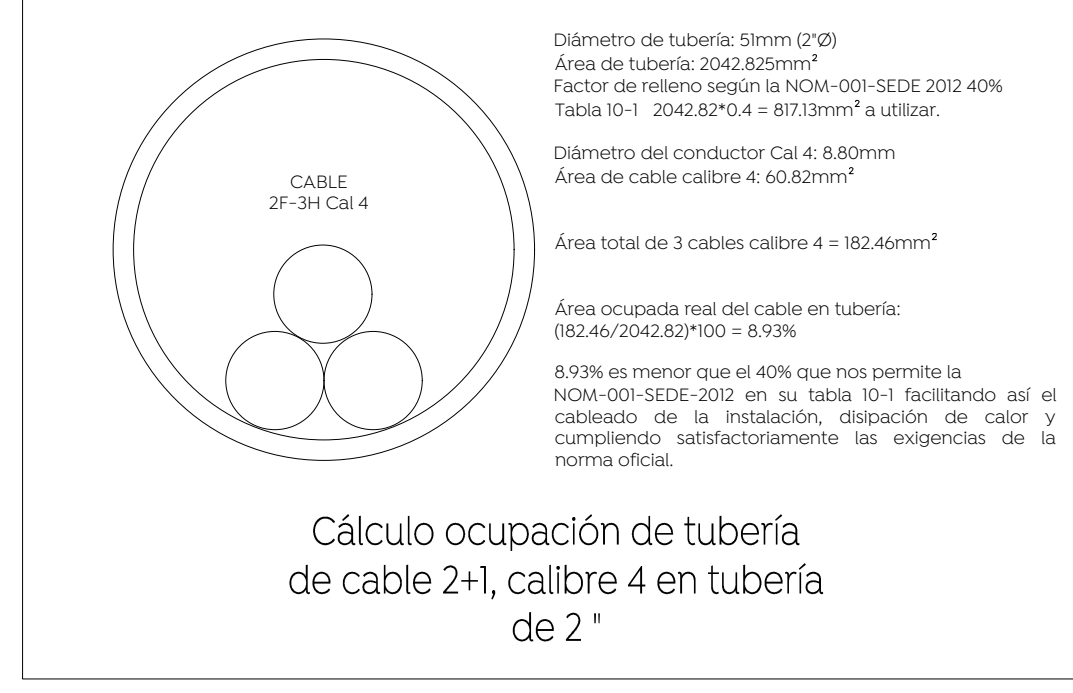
CABLE
2F-3H Cal 4

Diámetro de tubería: 51mm (2"Ø)
Área de tubería: 2042.825mm²
Factor de relleno según la NOM-001-SEDE 2012 40%
Tabla 10-1 2042.82*0.4 = 817.13mm² a utilizar.

Diámetro del conductor Cal 4: 8.80mm
Área de cable calibre 4: 60.82mm²

Área total de 3 cables calibre 4 = 182.46mm²

Área ocupada real del cable en tubería:
(182.46/2042.82)*100 = 8.93%

8.93% es menor que el 40% que nos permite la NOM-001-SEDE-2012 en su tabla 10-1 facilitando así el cableado de la instalación, disipación de calor y cumpliendo satisfactoriamente las exigencias de la norma oficial.

Cálculo ocupación de tubería de cable 2+1, calibre 4 en tubería de 2 "